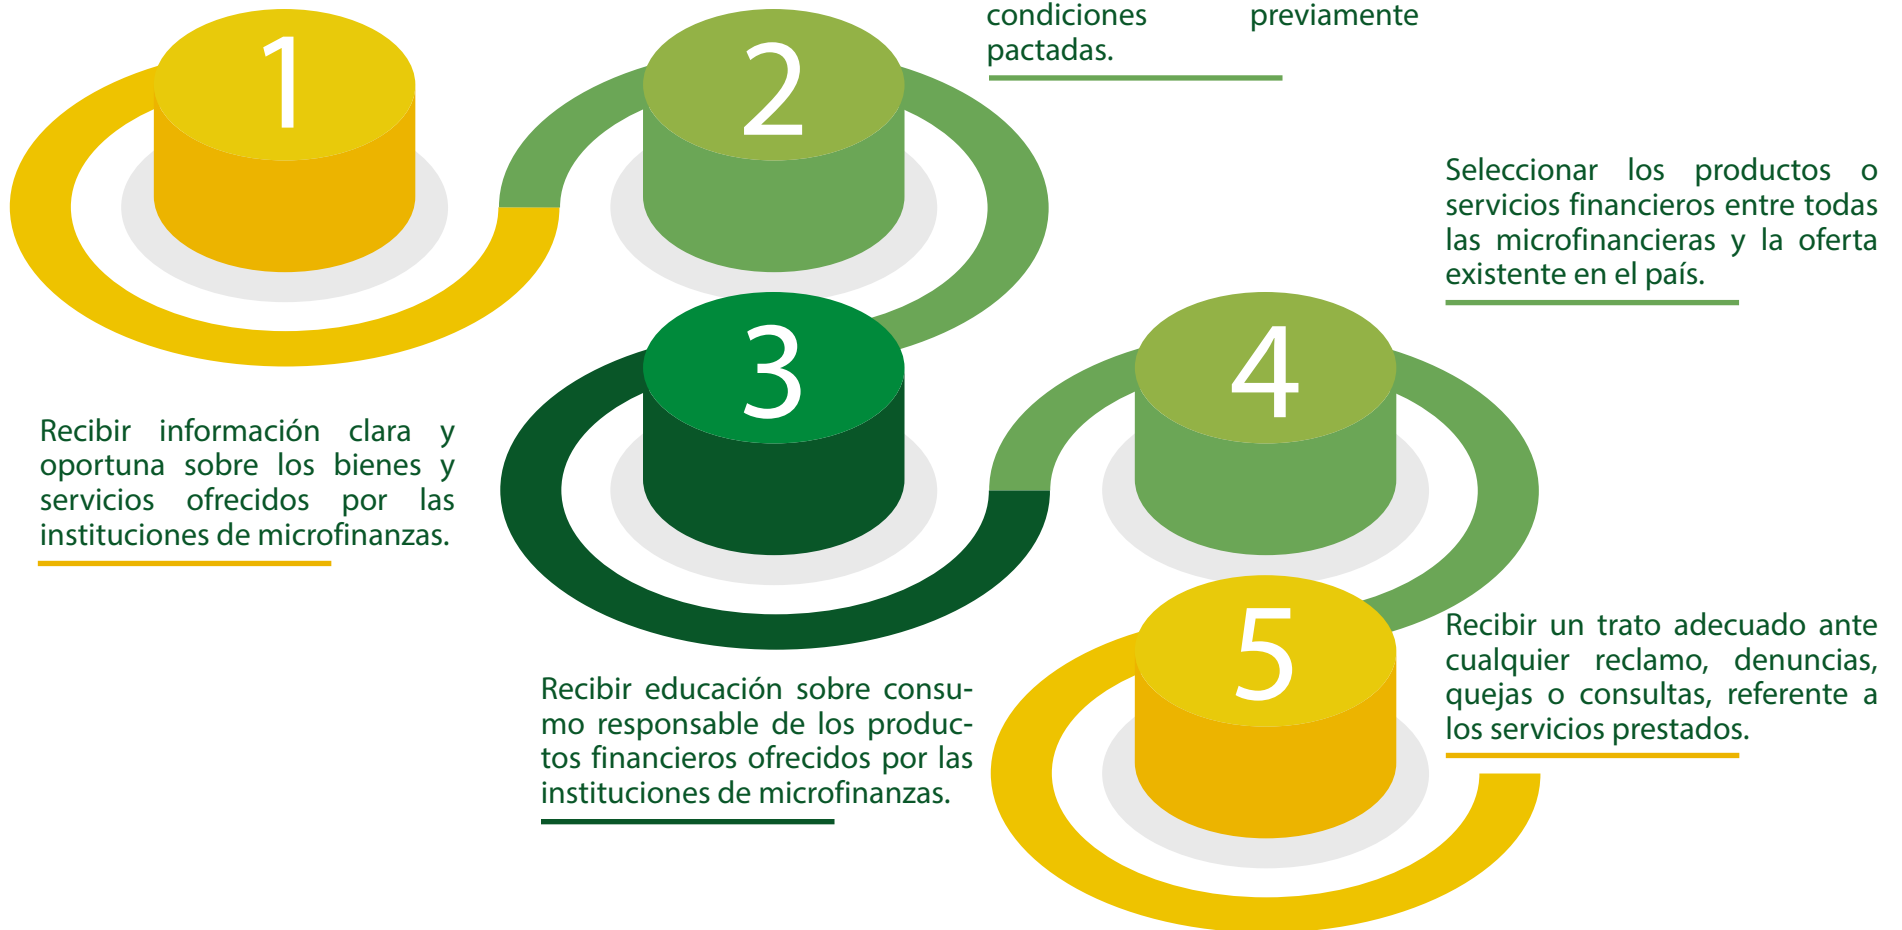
1

2

condiciones previamente pactadas.

Seleccionar los productos o servicios financieros entre todas las microfinancieras y la oferta existente en el país.

3

4

Recibir información clara y oportuna sobre los bienes y servicios ofrecidos por las instituciones de microfinanzas.

5

Recibir un trato adecuado ante cualquier reclamo, denuncias, quejas o consultas, referente a los servicios prestados.

Recibir educación sobre consumo responsable de los productos financieros ofrecidos por las instituciones de microfinanzas.